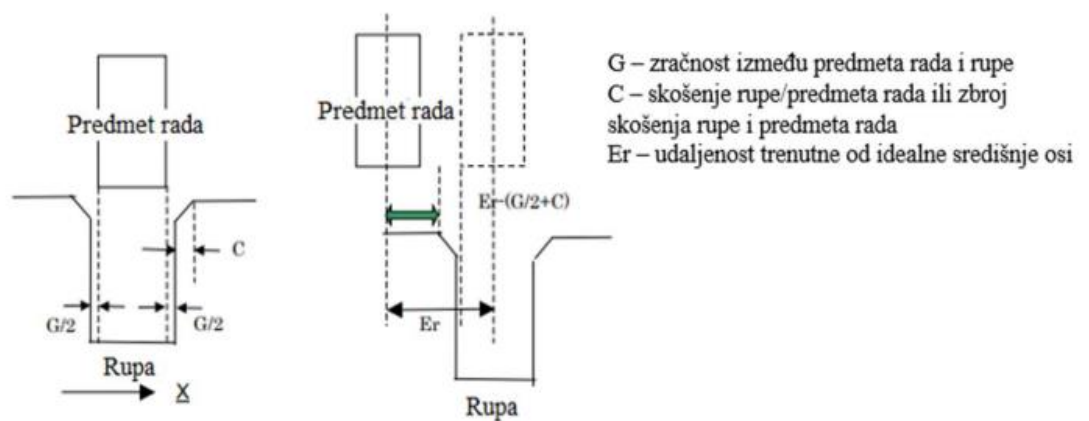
Predmet rada

C

G/2

G/2

Rupa

X

Predmet rada

Er-(G/2+C)

Er

Rupa

G – zračnost između predmeta rada i rupe
C – skošenje rupe/predmeta rada ili zbroj skošenja rupe i predmeta rada
Er – udaljenost trenutne od idealne središnje osi